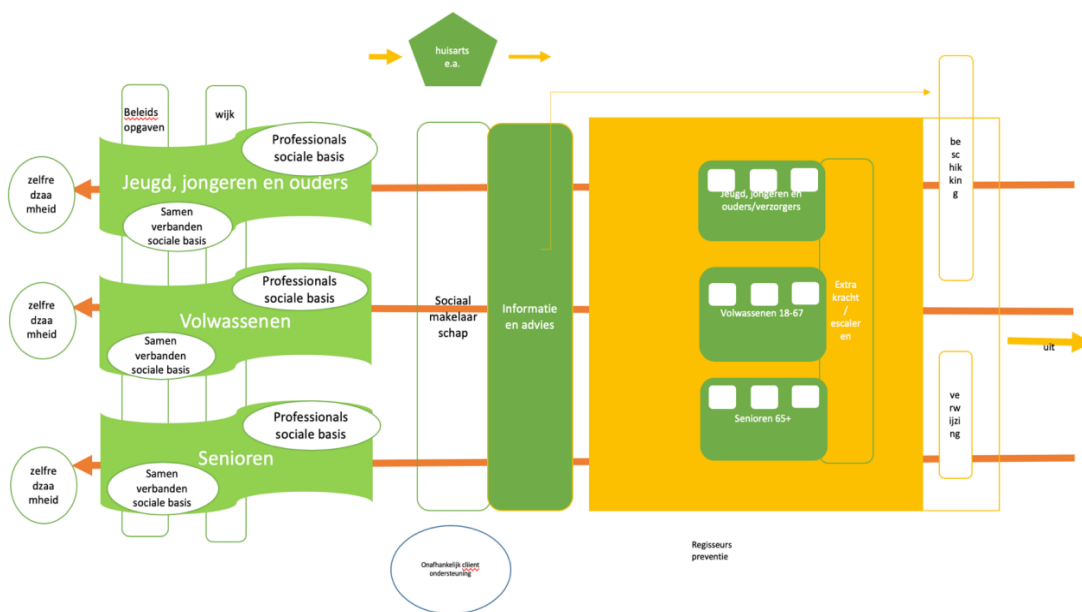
huisarts e.a.

Beleids opgaven

wijk

Professionals sociale basis

Jeugd, jongeren en ouders

Samen verbanden sociale basis

zelfre dzaa mheid

Professionals sociale basis

Volwassenen

Samen verbanden sociale basis

zelfre dzaa mheid

Professionals sociale basis

Senioren

Samen verbanden sociale basis

zelfre dzaa mheid

Sociaal makelaar schap

Informatie en advies

Jeugd, jongeren en ouders/verzorgers

Volwassenen 18-67

Senioren 65+

Extra kracht / escaler en

be sc hik kin g

ve rw ijzi ng

uit

Onafhankelijk cliënt ondersteuning

Regisseurs preventie